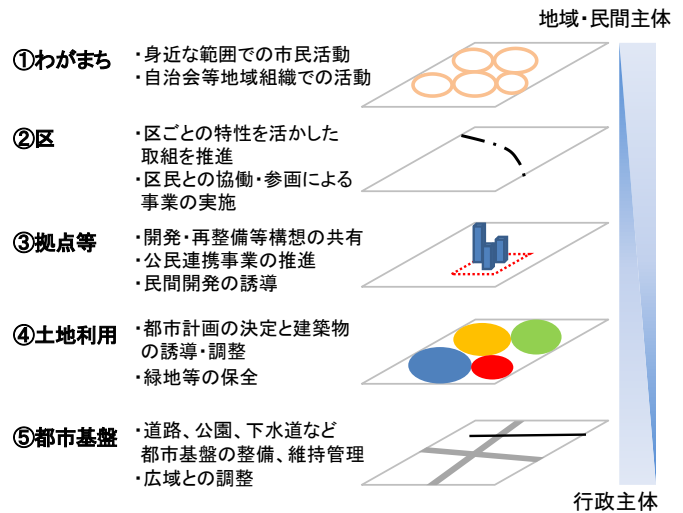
地域・民間主体

①わがまち
・身近な範囲での市民活動
・自治会等地域組織での活動

②区
・区ごとの特性を活かした取組を推進
・区民との協働・参画による事業の実施

③拠点等
・開発・再整備等構想の共有
・公民連携事業の推進
・民間開発の誘導

④土地利用
・都市計画の決定と建築物の誘導・調整
・緑地等の保全

⑤都市基盤
・道路、公園、下水道など都市基盤の整備、維持管理
・広域との調整

行政主体